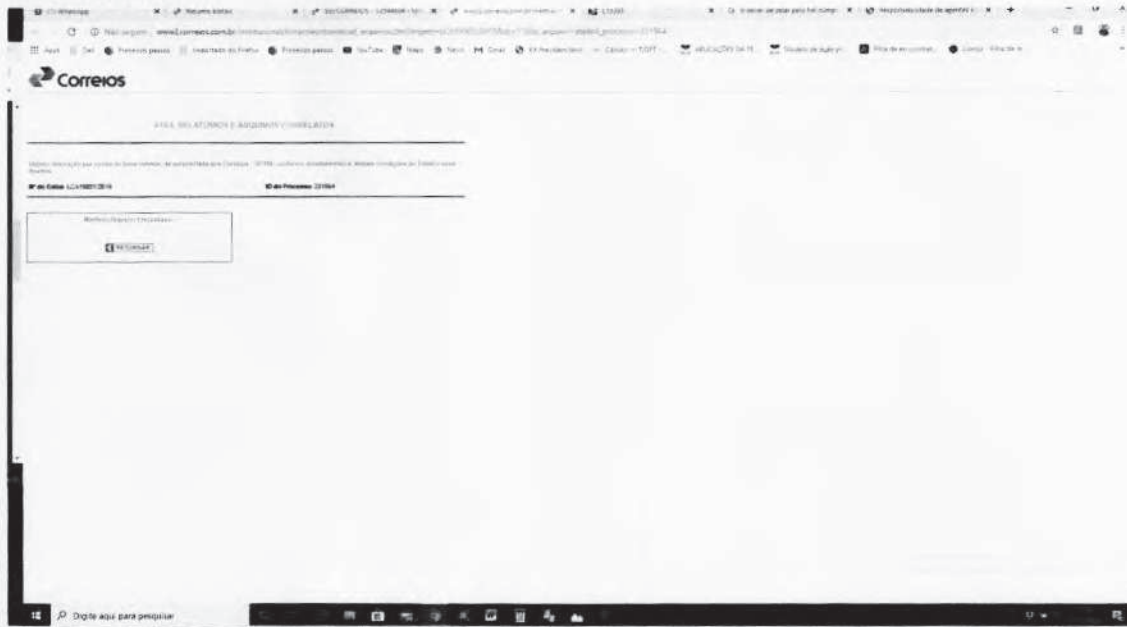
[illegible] WhatsApp | Mensagens | SEI/CORREIOS - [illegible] | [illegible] | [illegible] | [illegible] | Responsabilidade de agente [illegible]

Não seguro | www2.correios.com.br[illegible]

Correios

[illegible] RELATÓRIOS E ARQUIVOS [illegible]

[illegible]

Nº do Caixa: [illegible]

ID do Processo: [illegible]

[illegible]

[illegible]

Digite aqui para pesquisar